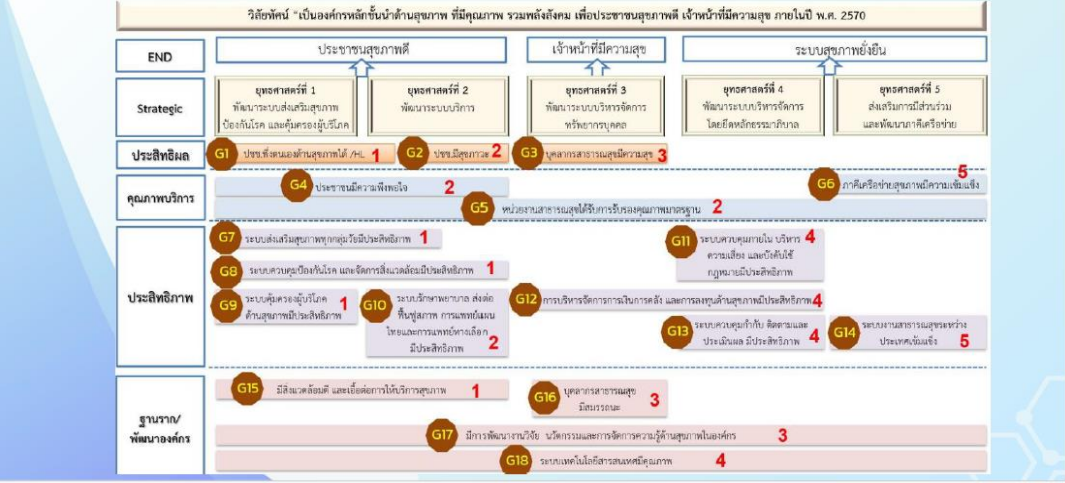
วิสัยทัศน์ "เป็นองค์กรหลักชั้นนำด้านสุขภาพ ที่มีคุณภาพ รวมพลังสังคม เพื่อประชาชนสุขภาพดี เจ้าหน้าที่มีความสุข ภายในปี พ.ศ. 2570

END

ประชาชนสุขภาพดี

เจ้าหน้าที่มีความสุข

ระบบสุขภาพยั่งยืน

Strategic

ยุทธศาสตร์ที่ 1 พัฒนาระบบส่งเสริมสุขภาพ ป้องกันโรค และคุ้มครองผู้บริโภค

ยุทธศาสตร์ที่ 2 พัฒนาระบบบริการ

ยุทธศาสตร์ที่ 3 พัฒนาระบบบริหารจัดการทรัพยากรบุคคล

ยุทธศาสตร์ที่ 4 พัฒนาระบบบริหารจัดการโดยยึดหลักธรรมาภิบาล

ยุทธศาสตร์ที่ 5 ส่งเสริมการมีส่วนร่วมและพัฒนาภาคีเครือข่าย

ประสิทธิผล

G1 ปชช.พึ่งตนเองด้านสุขภาพได้ /HL 1

G2 ปชช.มีสุขภาวะ 2

G3 บุคลากรสาธารณสุขมีความสุข 3

คุณภาพบริการ

G4 ประชาชนมีความพึงพอใจ 2

G6 ภาคีเครือข่ายสุขภาพมีความเข้มแข็ง 5

G5 หน่วยงานสาธารณสุขได้รับการรับรองคุณภาพมาตรฐาน 2

ประสิทธิภาพ

G7 ระบบส่งเสริมสุขภาพทุกกลุ่มวัยมีประสิทธิภาพ 1

G11 ระบบควบคุมภายใน บริหารความเสี่ยง และบังคับใช้กฎหมายมีประสิทธิภาพ 4

G8 ระบบควบคุมป้องกันโรค และจัดการสิ่งแวดล้อมมีประสิทธิภาพ 1

G9 ระบบคุ้มครองผู้บริโภคด้านสุขภาพมีประสิทธิภาพ 1

G10 ระบบรักษาพยาบาล ส่งต่อ ฟื้นฟูสภาพ การแพทย์แผนไทยและการแพทย์ทางเลือกมีประสิทธิภาพ 2

G12 การบริหารจัดการการเงินการคลัง และการลงทุนด้านสุขภาพมีประสิทธิภาพ 4

G13 ระบบควบคุมกำกับ ติดตามและประเมินผล มีประสิทธิภาพ 4

G14 ระบบงานสาธารณสุขชายแดนระหว่างประเทศเข้มแข็ง 5

ฐานราก/ พัฒนาองค์กร

G15 มีสิ่งแวดล้อมดี และเอื้อต่อการให้บริการสุขภาพ 1

G16 บุคลากรสาธารณสุขมีสมรรถนะ 3

G17 มีการพัฒนางานวิจัย นวัตกรรมและการจัดการความรู้ด้านสุขภาพในองค์กร 3

G18 ระบบเทคโนโลยีสารสนเทศมีคุณภาพ 4